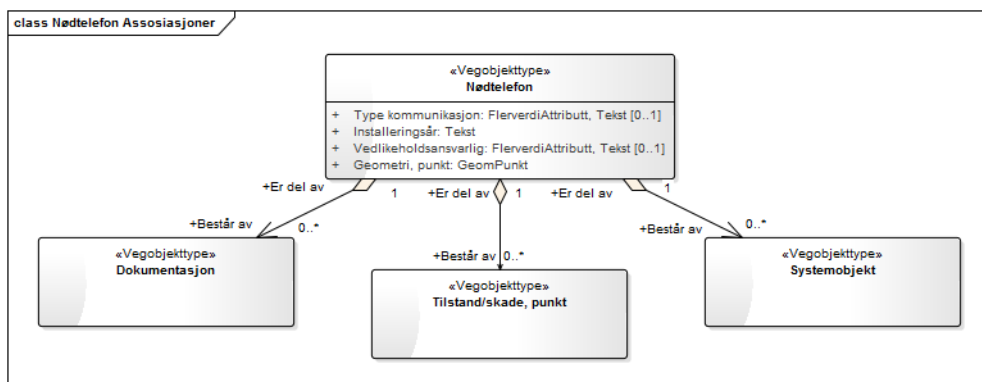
class Nødtelefon Assosiasjoner

«Vegobjekttype»
Nødtelefon

+ Type kommunikasjon: FlerverdiAttributt, Tekst [0..1]
+ Installeringsår: Tekst
+ Vedlikeholdsansvarlig: FlerverdiAttributt, Tekst [0..1]
+ Geometri, punkt: GeomPunkt

+Er del av 1
+Består av 0..*

«Vegobjekttype»
Dokumentasjon

+Er del av 1
+Består av 0..*

«Vegobjekttype»
Tilstand/skade, punkt

+Er del av 1
+Består av 0..*

«Vegobjekttype»
Systemobjekt